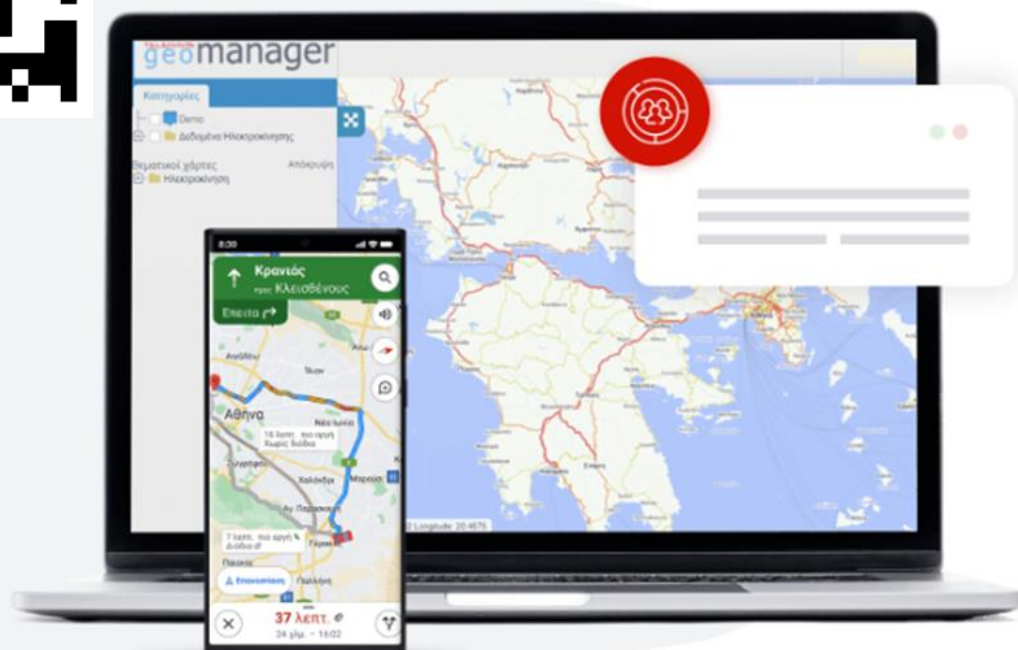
geomanager

Κατηγορίες

Demo

Δεδομένα Ηλεκτροκίνησης

Θεματικοί χάρτες

Απόκρυψη

Ηλεκτροκίνηση

8:30

Κρανιάς

προς Κλεισθένους

Έπειτα

Αθήνα

16 λεπτ. πιο αργή Χωρίς διόδια

7 λεπτ. πιο αργή Διόδια

Επισκόπηση

37 λεπτ.

24 χλμ. · 16:02

Longitude: 20.4675